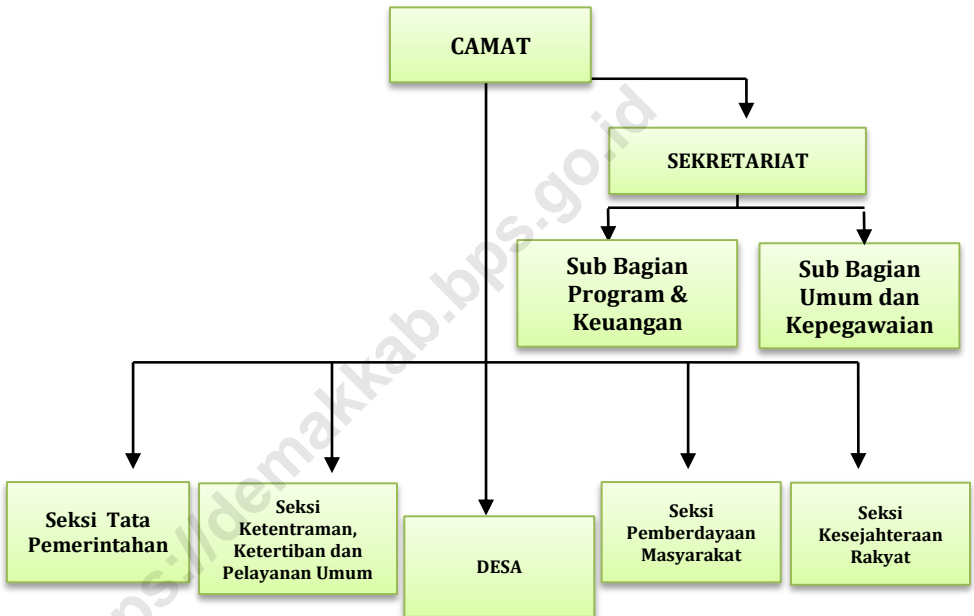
CAMAT

SEKRETARIAT

Sub Bagian Program & Keuangan

Sub Bagian Umum dan Kepegawaian

Seksi Tata Pemerintahan

Seksi Ketentraman, Ketertiban dan Pelayanan Umum

DESA

Seksi Pemberdayaan Masyarakat

Seksi Kesejahteraan Rakyat

https://demakkab.bps.go.id